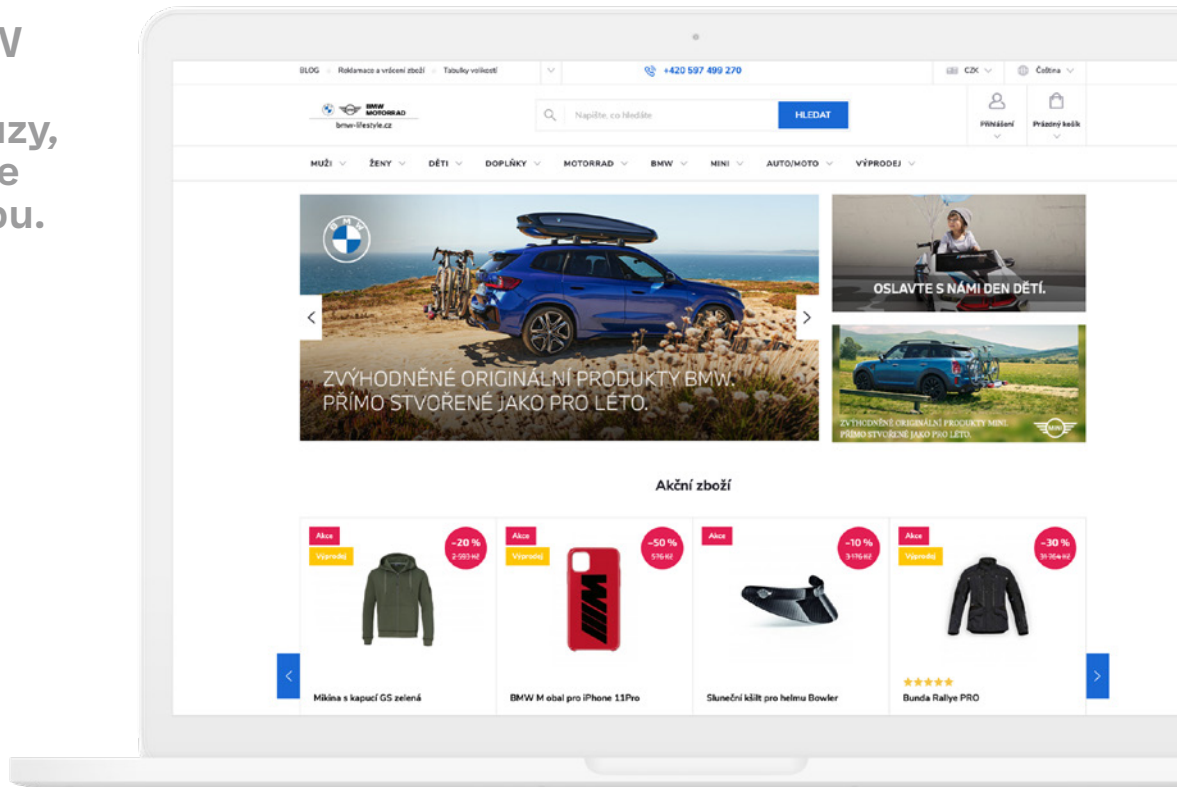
W

uzy,
e
pu.

BLOG Reklamace a vrácení zboží Tabulky velikostí

+420 597 499 270

CZK Čeština

BMW MOTORRAD
bmw-lifestyle.cz

Napište, co hledáte

HLEDAT

Přihlášení

Prázdný košík

MUŽI ŽENY DĚTI DOPLŇKY MOTORRAD BMW MINI AUTO/MOTO VÝPRODEJ

BMW

ZVÝHODNĚNÉ ORIGINÁLNÍ PRODUKTY BMW.
PŘÍMO STVOŘENÉ JAKO PRO LÉTO.

OSLAVTE S NÁMI DEN DĚTÍ.

ZVÝHODNĚNÉ ORIGINÁLNÍ PRODUKTY MINI.
PŘÍMO STVOŘENÉ JAKO PRO LÉTO.

Akční zboží

Akce
Výprodej
-20 %
2 593 Kč
Mikina s kapucí GS zelená

Akce
Výprodej
-50 %
576 Kč
BMW M obal pro iPhone 11Pro

Akce
-10 %
3 176 Kč
Sluneční kšilt pro helmu Bowler

Akce
Výprodej
-30 %
31 764 Kč
★★★★★
Bunda Rallye PRO